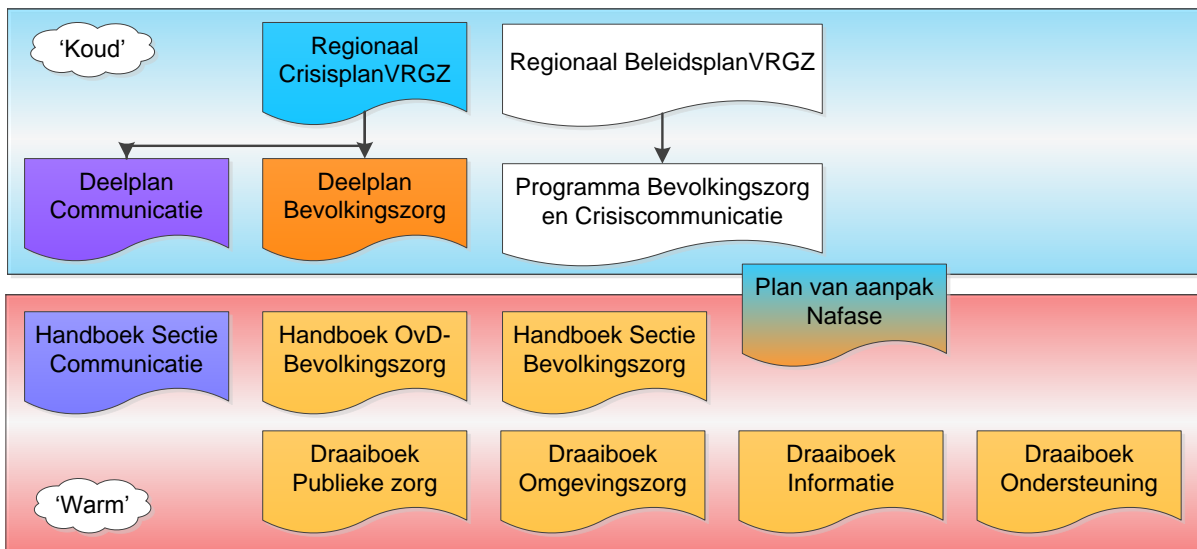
'Koud'

Regionaal CrisisplanVRGZ

Regionaal BeleidsplanVRGZ

Deelplan Communicatie

Deelplan Bevolkingszorg

Programma Bevolkingszorg en Crisiscommunicatie

Plan van aanpak Nafase

Handboek Sectie Communicatie

Handboek OvD-Bevolkingszorg

Handboek Sectie Bevolkingszorg

Draaiboek Publieke zorg

Draaiboek Omgevingszorg

Draaiboek Informatie

Draaiboek Ondersteuning

'Warm'